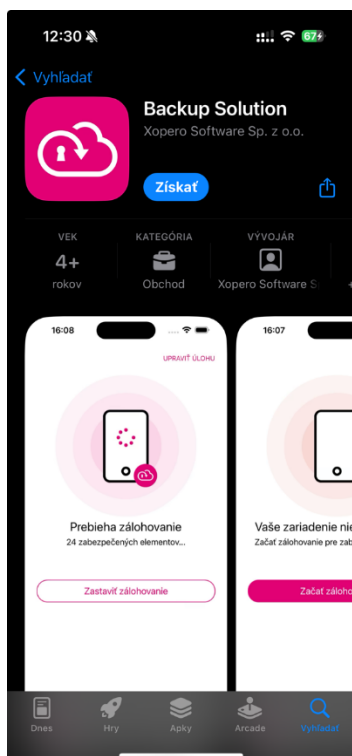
12:30
67
Vyhľadať
Backup Solution
Xopero Software Sp. z o.o.
Získať
VEK
4+
rokov
KATEGÓRIA
Obchod
VÝVOJÁR
Xopero Software S

16:08
UPRAVIŤ ÚLOHU
Prebieha zálohovanie
24 zabezpečených elementov...
Zastaviť zálohovanie

16:07
Vaše zariadenie nie
Začať zálohovanie pre zab
Začať zálohov

Dnes
Hry
Apky
Arcade
Vyhľadať